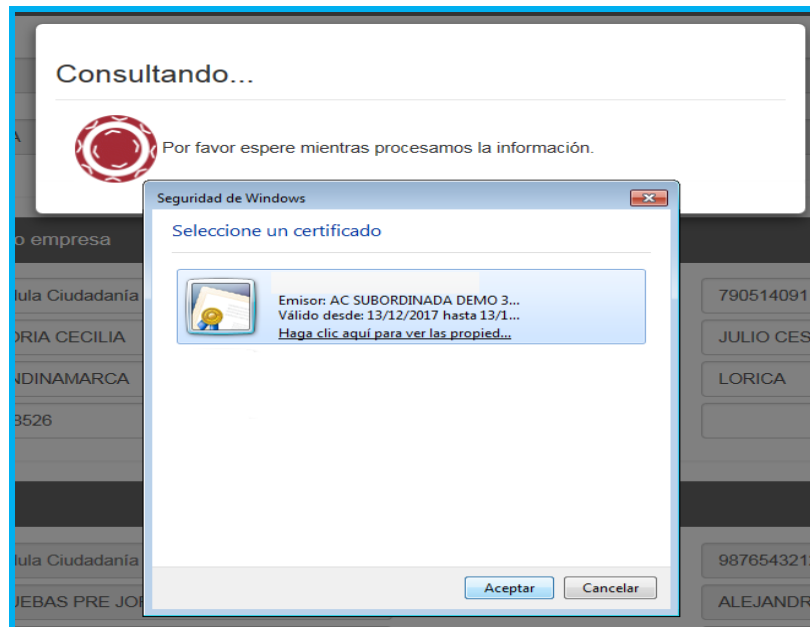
Consultando...

Por favor espere mientras procesamos la información.

Seguridad de Windows

Seleccione un certificado

Emisor: AC SUBORDINADA DEMO 3...
Válido desde: 13/12/2017 hasta 13/1...
Haga clic aquí para ver las propied...

Aceptar
Cancelar

o empresa

dula Ciudadanía
ORIA CECILIA
NDINAMARCA
3526

790514091
JULIO CES
LORICA

dula Ciudadanía
UEBAS PRE JO

987654321
ALEJANDR